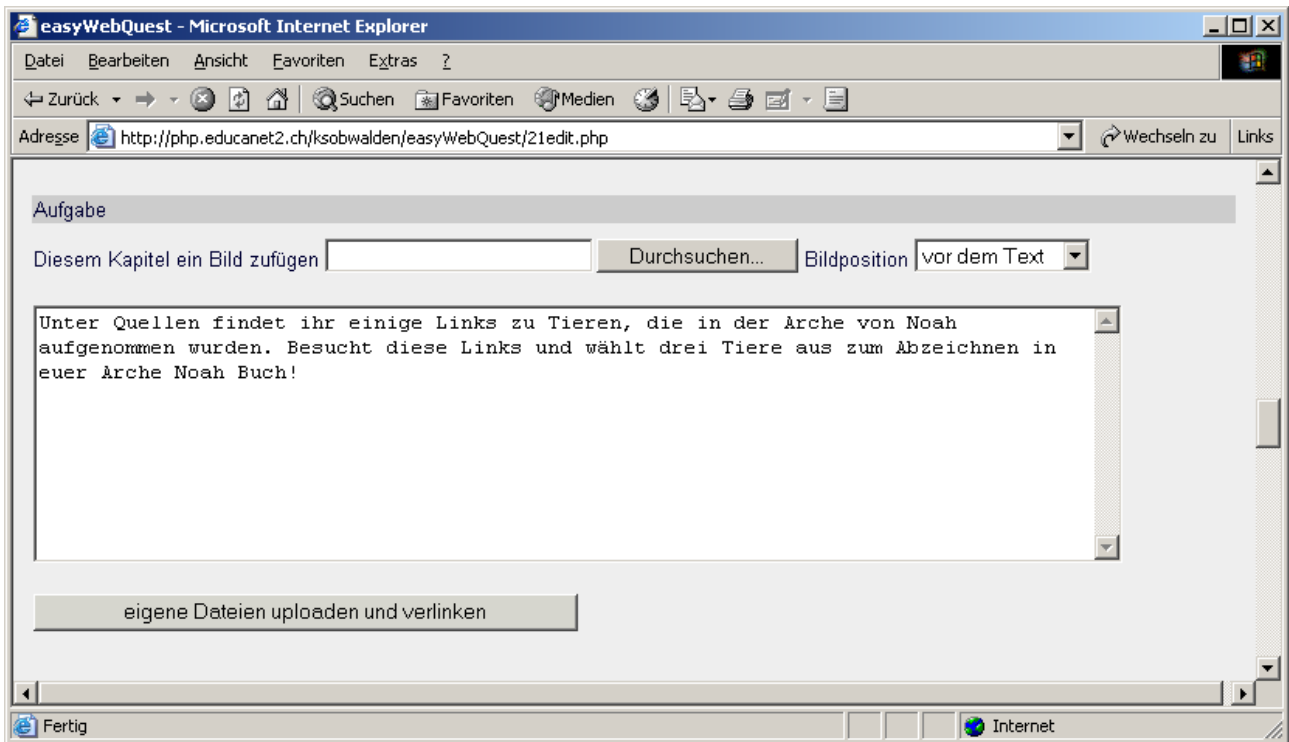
easyWebQuest - Microsoft Internet Explorer

Datei Bearbeiten Ansicht Favoriten Extras ?

Zurück Suchen Favoriten Medien

Adresse http://php.educanet2.ch/ksobwalden/easyWebQuest/21edit.php Wechseln zu Links

Aufgabe

Diesem Kapitel ein Bild zufügen Durchsuchen... Bildposition vor dem Text

Unter Quellen findet ihr einige Links zu Tieren, die in der Arche von Noah aufgenommen wurden. Besucht diese Links und wählt drei Tiere aus zum Abzeichnen in euer Arche Noah Buch!

eigene Dateien uploaden und verlinken

Fertig Internet